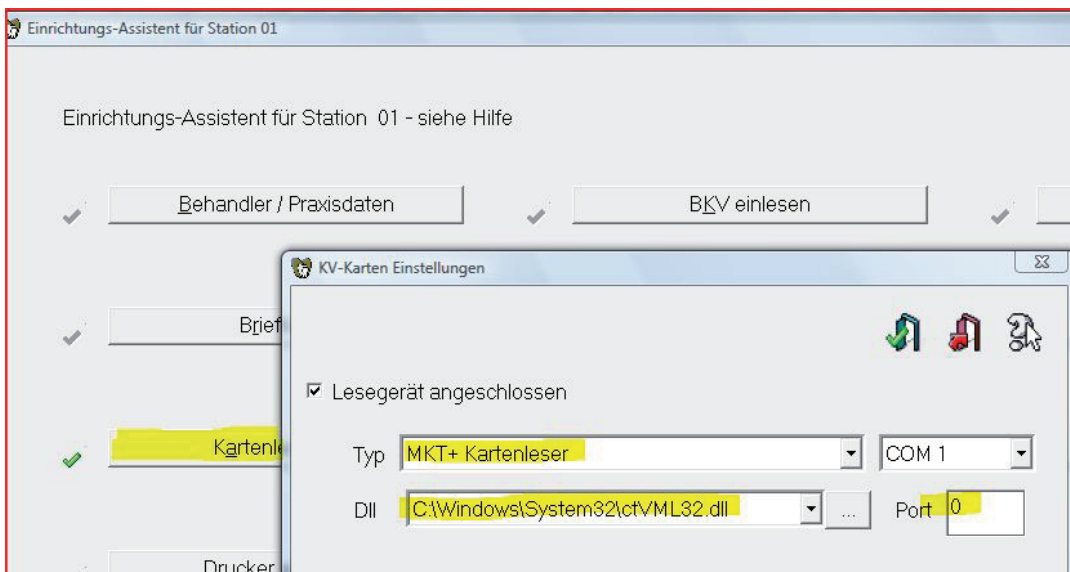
Einrichtungs-Assistent für Station 01

Einrichtungs-Assistent für Station 01 - siehe Hilfe

Behandler / Praxisdaten

BKV einlesen

Brief

Kartenle

Drucker

KV-Karten Einstellungen

☑ Lesegerät angeschlossen

Typ MKT+ Kartenleser

COM 1

Dll C:\Windows\System32\ctVML32.dll

...

Port 0